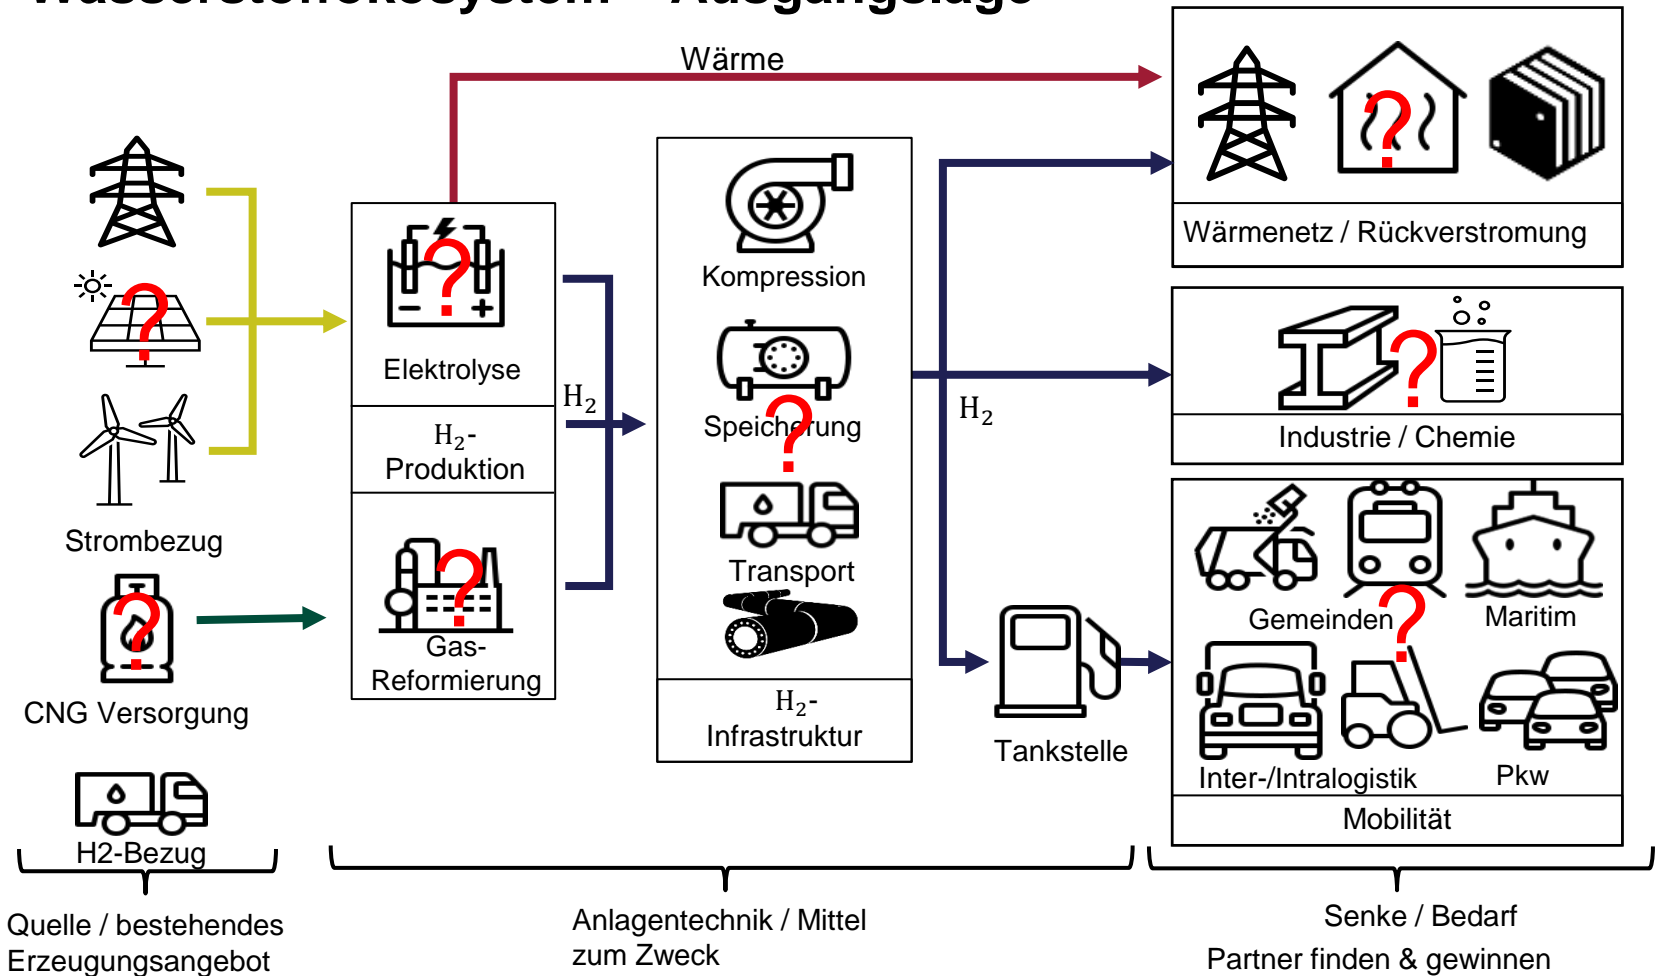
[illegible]

Wärme

Strombezug

CNG Versorgung

H2-Bezug

Elektrolyse

$H_2$-Produktion

Gas-Reformierung

$H_2$

Kompression

Speicherung

Transport

$H_2$-Infrastruktur

$H_2$

Tankstelle

Wärmenetz / Rückverstromung

Industrie / Chemie

Gemeinden

Maritim

Inter-/Intralogistik

Pkw

Mobilität

Quelle / bestehendes Erzeugungsangebot

Anlagentechnik / Mittel zum Zweck

Senke / Bedarf

Partner finden & gewinnen